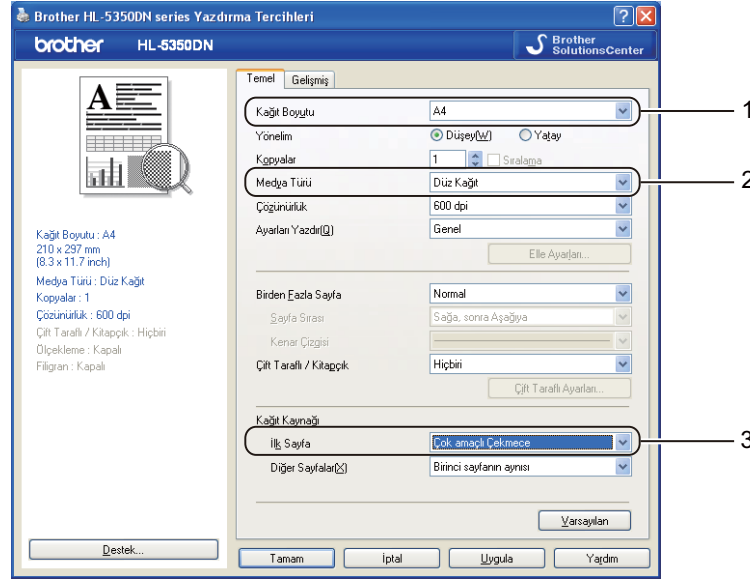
Brother HL-5350DN series Yazdırma Tercihleri

brother HL-5350DN

Brother SolutionsCenter

Temel
Gelişmiş

Kağıt Boyutu
A4

Yönelim
Düşey(W)
Yatay

Kopyalar
1
Sıralama

Medya Türü
Düz Kağıt

Çözünürlük
600 dpi

Ayarları Yazdır(Q)
Genel

Elle Ayarları...

Birden Fazla Sayfa
Normal

Sayfa Sırası
Sağa, sonra Aşağıya

Kenar Çizgisi

Çift Taraflı / Kitapçık
Hiçbiri

Çift Taraflı Ayarları...

Kağıt Kaynağı

İlk Sayfa
Çok amaçlı Çekmece

Diğer Sayfalar(X)
Birinci sayfanın aynısı

Varsayılan

Kağıt Boyutu : A4
210 x 297 mm
(8.3 x 11.7 inch)
Medya Türü : Düz Kağıt
Kopyalar : 1
Çözünürlük : 600 dpi
Çift Taraflı / Kitapçık : Hiçbiri
Ölçekleme : Kapalı
Filigran : Kapalı

Destek...

Tamam
İptal
Uygula
Yardım

1
2
3